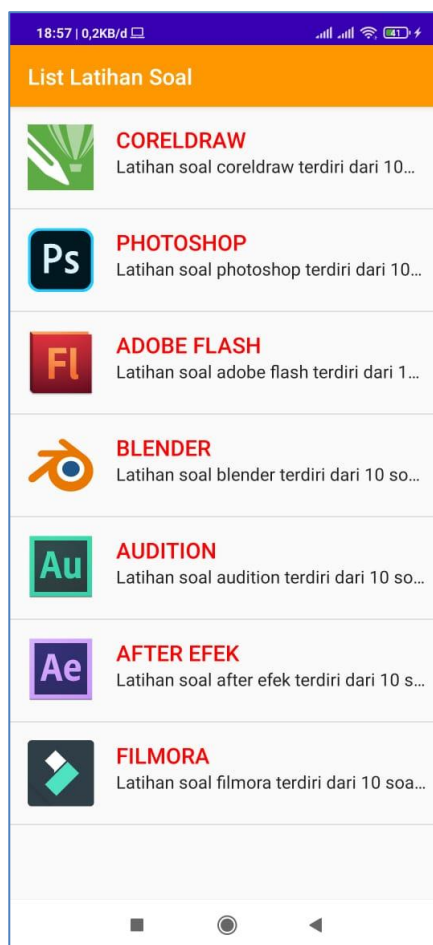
18:57 | 0,2KB/d

41

List Latihan Soal

CORELDRAW
Latihan soal coreldraw terdiri dari 10...

Ps
PHOTOSHOP
Latihan soal photoshop terdiri dari 10...

Fl
ADOBE FLASH
Latihan soal adobe flash terdiri dari 1...

BLENDER
Latihan soal blender terdiri dari 10 so...

Au
AUDITION
Latihan soal audition terdiri dari 10 so...

Ae
AFTER EFEK
Latihan soal after efek terdiri dari 10 s...

FILMORA
Latihan soal filmora terdiri dari 10 soa...